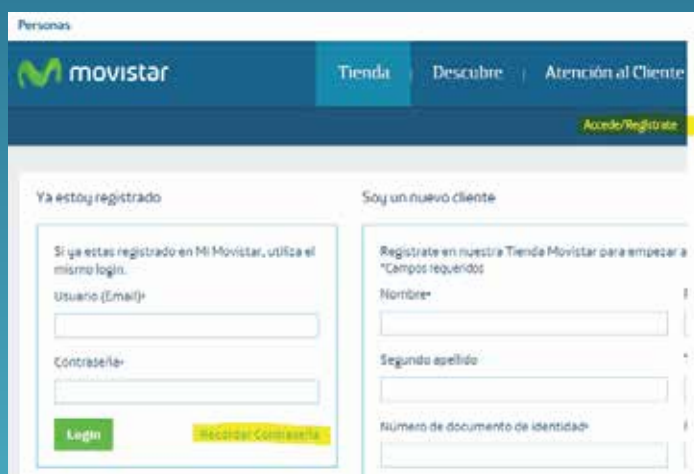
Personas

movistar

Tienda | Descubre | Atención al Cliente

Accede/Regístrate

Ya estoy registrado

Si ya estas registrado en Mi Movistar, utiliza el mismo login.

Usuario (Email)*

Contraseña*

Login

Recordar Contraseña

Soy un nuevo cliente

Regístrate en nuestra Tienda Movistar para empezar a
*Campos requeridos

Nombre*

Segundo apellido

Número de documento de identidad*